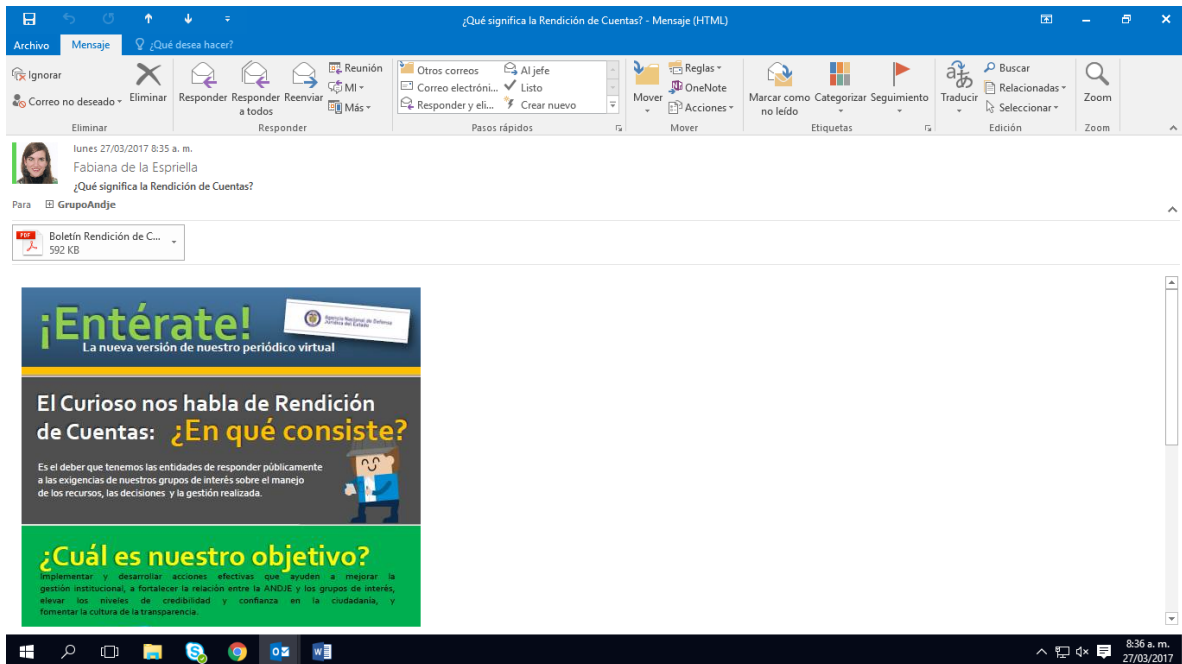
¿Qué significa la Rendición de Cuentas? - Mensaje (HTML)

Archivo Mensaje ¿Qué desea hacer?

Ignorar
Correo no deseado
Eliminar
Eliminar

Responder Responder a todos Reenviar Reunión MI Más
Responder

Otros correos Al jefe
Correo electróni... Listo
Responder y eli... Crear nuevo
Pasos rápidos

Mover Reglas OneNote Acciones
Mover

Marcar como no leído Categorizar Seguimiento
Etiquetas

Traducir Buscar Relacionadas Seleccionar
Edición

Zoom
Zoom

lunes 27/03/2017 8:35 a. m.
Fabiana de la Espriella
¿Qué significa la Rendición de Cuentas?
Para GrupoAndje

Boletín Rendición de C...
592 KB

¡Entérate!
La nueva versión de nuestro periódico virtual
Agencia Nacional de Defensa Jurídica del Estado

El Curioso nos habla de Rendición de Cuentas: ¿En qué consiste?

Es el deber que tenemos las entidades de responder públicamente a las exigencias de nuestros grupos de interés sobre el manejo de los recursos, las decisiones y la gestión realizada.

¿Cuál es nuestro objetivo?
Implementar y desarrollar acciones efectivas que ayuden a mejorar la gestión institucional, a fortalecer la relación entre la ANDJE y los grupos de interés, elevar los niveles de credibilidad y confianza en la ciudadanía, y fomentar la cultura de la transparencia.

8:36 a. m.
27/03/2017